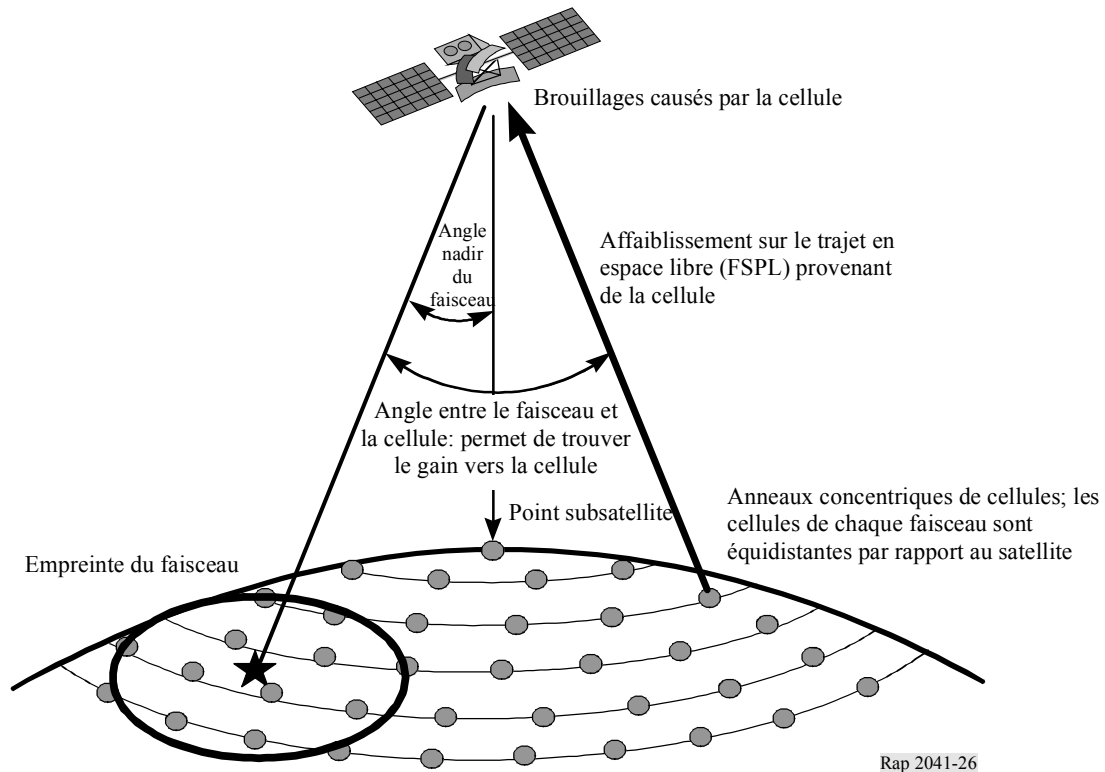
Brouillages causés par la cellule

Angle nadir du faisceau

Affaiblissement sur le trajet en espace libre (FSPL) provenant de la cellule

Angle entre le faisceau et la cellule: permet de trouver le gain vers la cellule

Point subsatellite

Anneaux concentriques de cellules; les cellules de chaque faisceau sont équidistantes par rapport au satellite

Empreinte du faisceau

Rap 2041-26